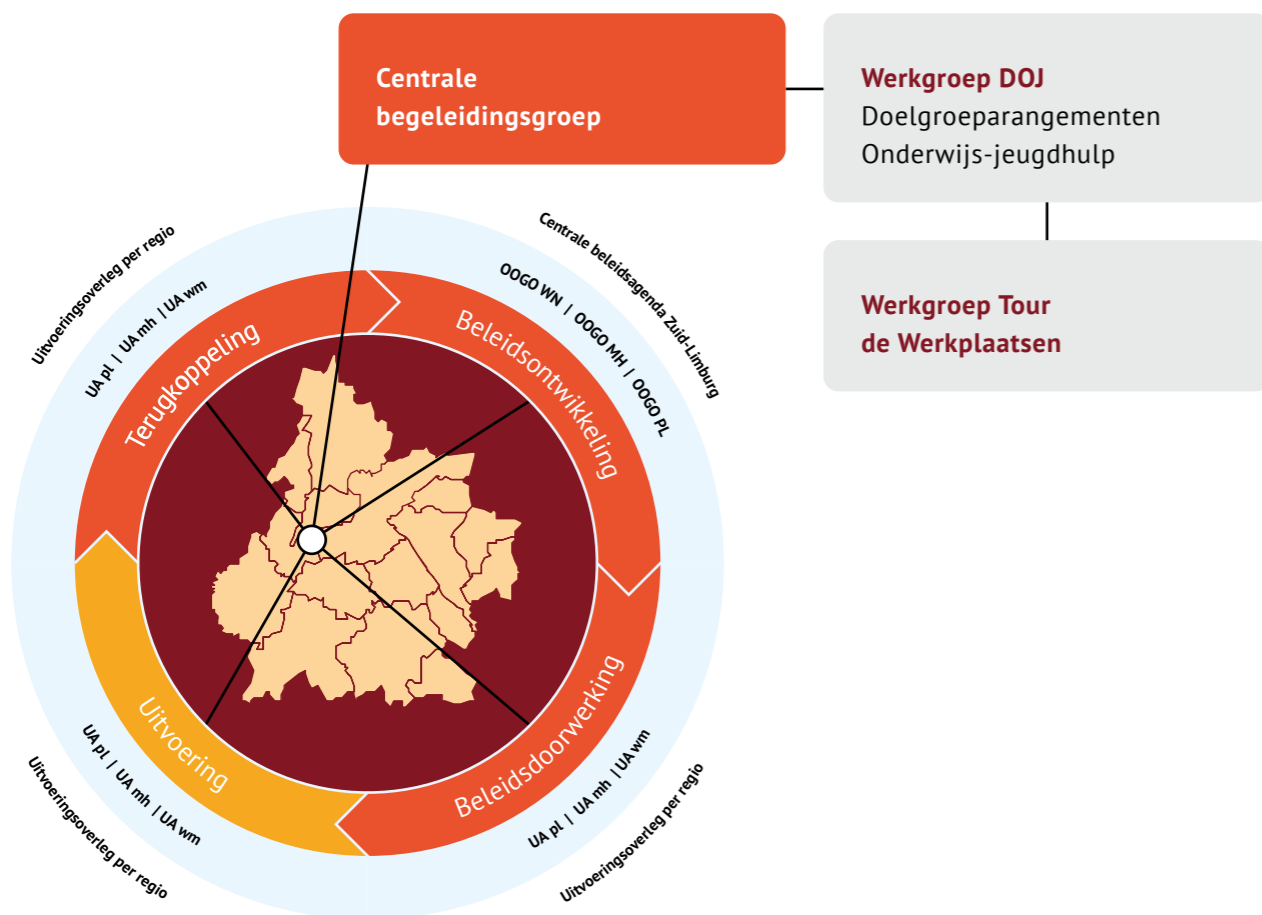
Centrale begeleidingsgroep

Werkgroep DOJ
Doelgroeparangementen
Onderwijs-jeugdhulp

Werkgroep Tour de Werkplaatsen

Uitvoeringsoverleg per regio

UA pl | UA mh | UA wm

Terugkoppeling

Centrale beleidsagenda Zuid-Limburg

OOGO WN | OOGO MH | OOGO PL

Beleidsontwikkeling

Uitvoering

UA pl | UA mh | UA wm

Uitvoeringsoverleg per regio

Beleidsdoorwerking

UA pl | UA mh | UA wm

Uitvoeringsoverleg per regio